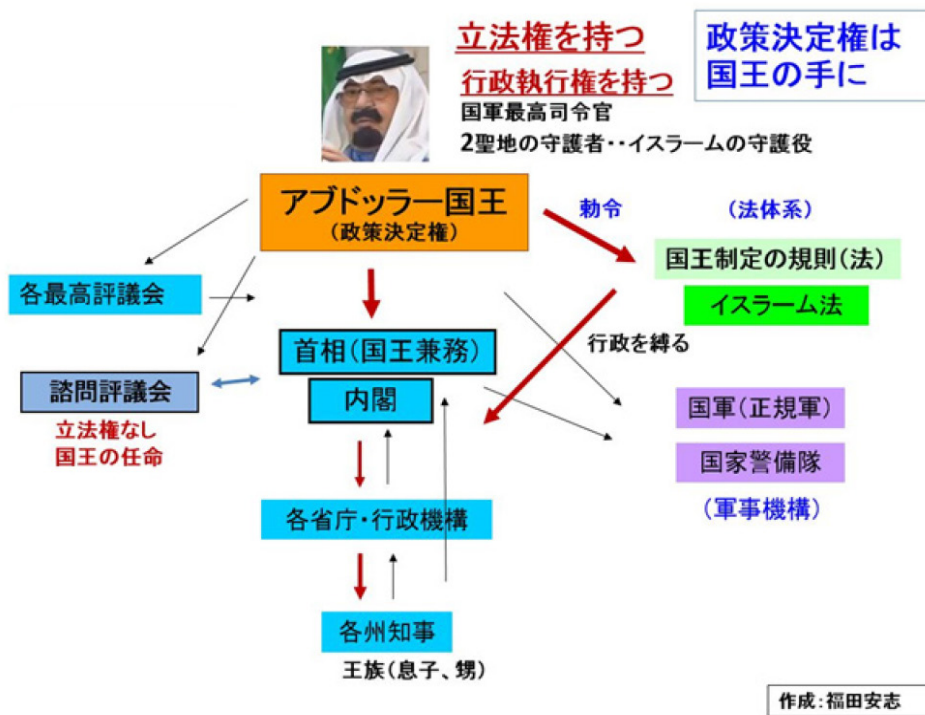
立法権を持つ
行政執行権を持つ
国軍最高司令官
2聖地の守護者・・イスラームの守護役

政策決定権は
国王の手に

アブドッラー国王
（政策決定権）

勅令

（法体系）

国王制定の規則（法）

イスラーム法

行政を縛る

各最高評議会

首相（国王兼務）

内閣

諮問評議会

立法権なし
国王の任命

国軍（正規軍）

国家警備隊

（軍事機構）

各省庁・行政機構

各州知事

王族（息子、甥）

作成：福田安志